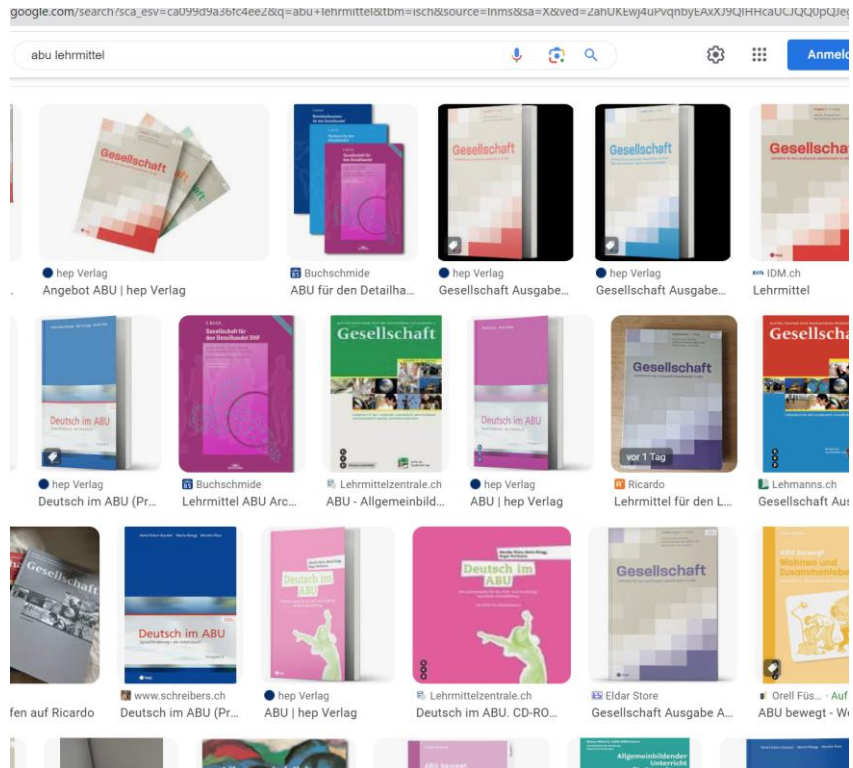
google.com/search?sca_esv=ca099d9a36fc4ee2&q=abu+lehrmittel&tbm=isch&source=lnms&sa=X&ved=2ahUKEwj4uPvqnbyEAxXJ9QIHHcaUCJQQ0pQJeg

abu lehrmittel

Anmeld

Gesellschaft

hep Verlag
Angebot ABU | hep Verlag

Buchschmide
ABU für den Detailha...

Gesellschaft

hep Verlag
Gesellschaft Ausgabe...

Gesellschaft

hep Verlag
Gesellschaft Ausgabe...

Gesellschaft

IDM.ch
Lehrmittel

Deutsch im ABU

hep Verlag
Deutsch im ABU (Pr...

Buchschmide
Lehrmittel ABU Arc...

Gesellschaft

Lehrmittelzentrale.ch
ABU - Allgemeinbild...

Deutsch im ABU

hep Verlag
ABU | hep Verlag

Gesellschaft

vor 1 Tag

Ricardo
Lehrmittel für den L...

Gesellschaft

Lehmanns.ch
Gesellschaft Aus

Gesellschaft

fen auf Ricardo

Deutsch im ABU

www.schreibers.ch
Deutsch im ABU (Pr...

Deutsch im ABU

hep Verlag
ABU | hep Verlag

Deutsch im ABU

Lehrmittelzentrale.ch
Deutsch im ABU. CD-RO...

Gesellschaft

Eldar Store
Gesellschaft Ausgabe A...

ABU bewegt
Wohnen und Zusammenleben

Orell Füs... · Auf
ABU bewegt - W

ABU bewegt

Allgemeinbildender Unterricht